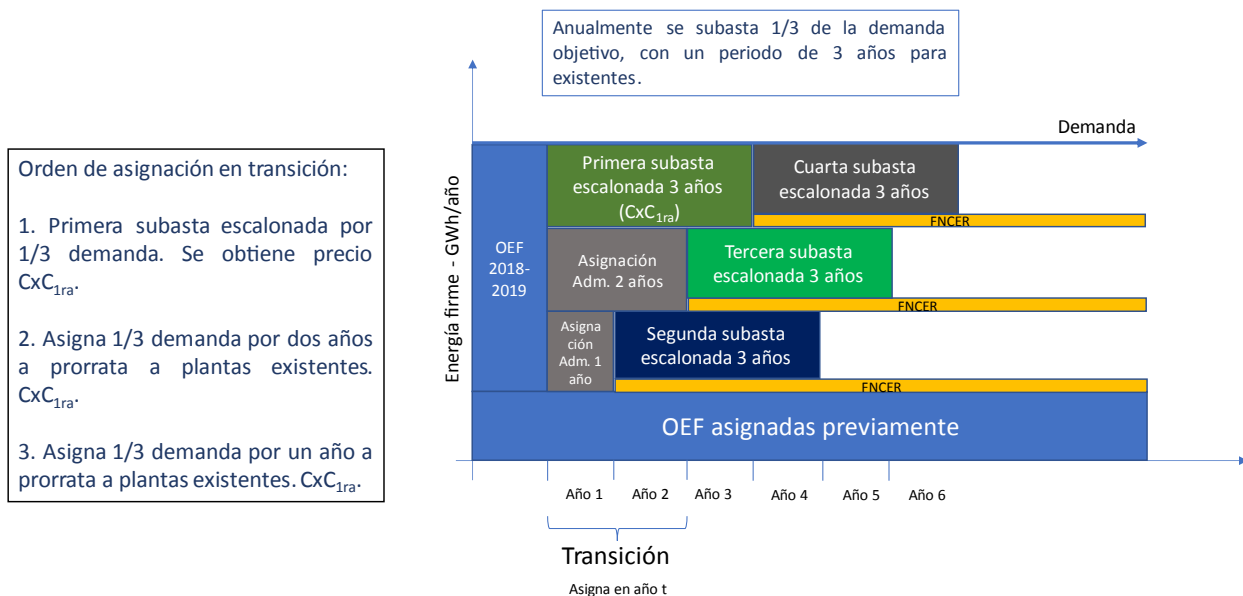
Orden de asignación en transición:

1. Primera subasta escalonada por 1/3 demanda. Se obtiene precio $CxC_{1ra}$.

2. Asigna 1/3 demanda por dos años a prorrata a plantas existentes. $CxC_{1ra}$.

3. Asigna 1/3 demanda por un año a prorrata a plantas existentes. $CxC_{1ra}$.

Anualmente se subasta 1/3 de la demanda objetivo, con un periodo de 3 años para existentes.

Demanda

Energía firme - GWh/año

OEF 2018-2019

Primera subasta escalonada 3 años ($CxC_{1ra}$)

Cuarta subasta escalonada 3 años

FNCER

Asignación Adm. 2 años

Tercera subasta escalonada 3 años

FNCER

Asignación Adm. 1 año

Segunda subasta escalonada 3 años

FNCER

OEF asignadas previamente

Año 1 Año 2 Año 3 Año 4 Año 5 Año 6

Transición

Asigna en año t